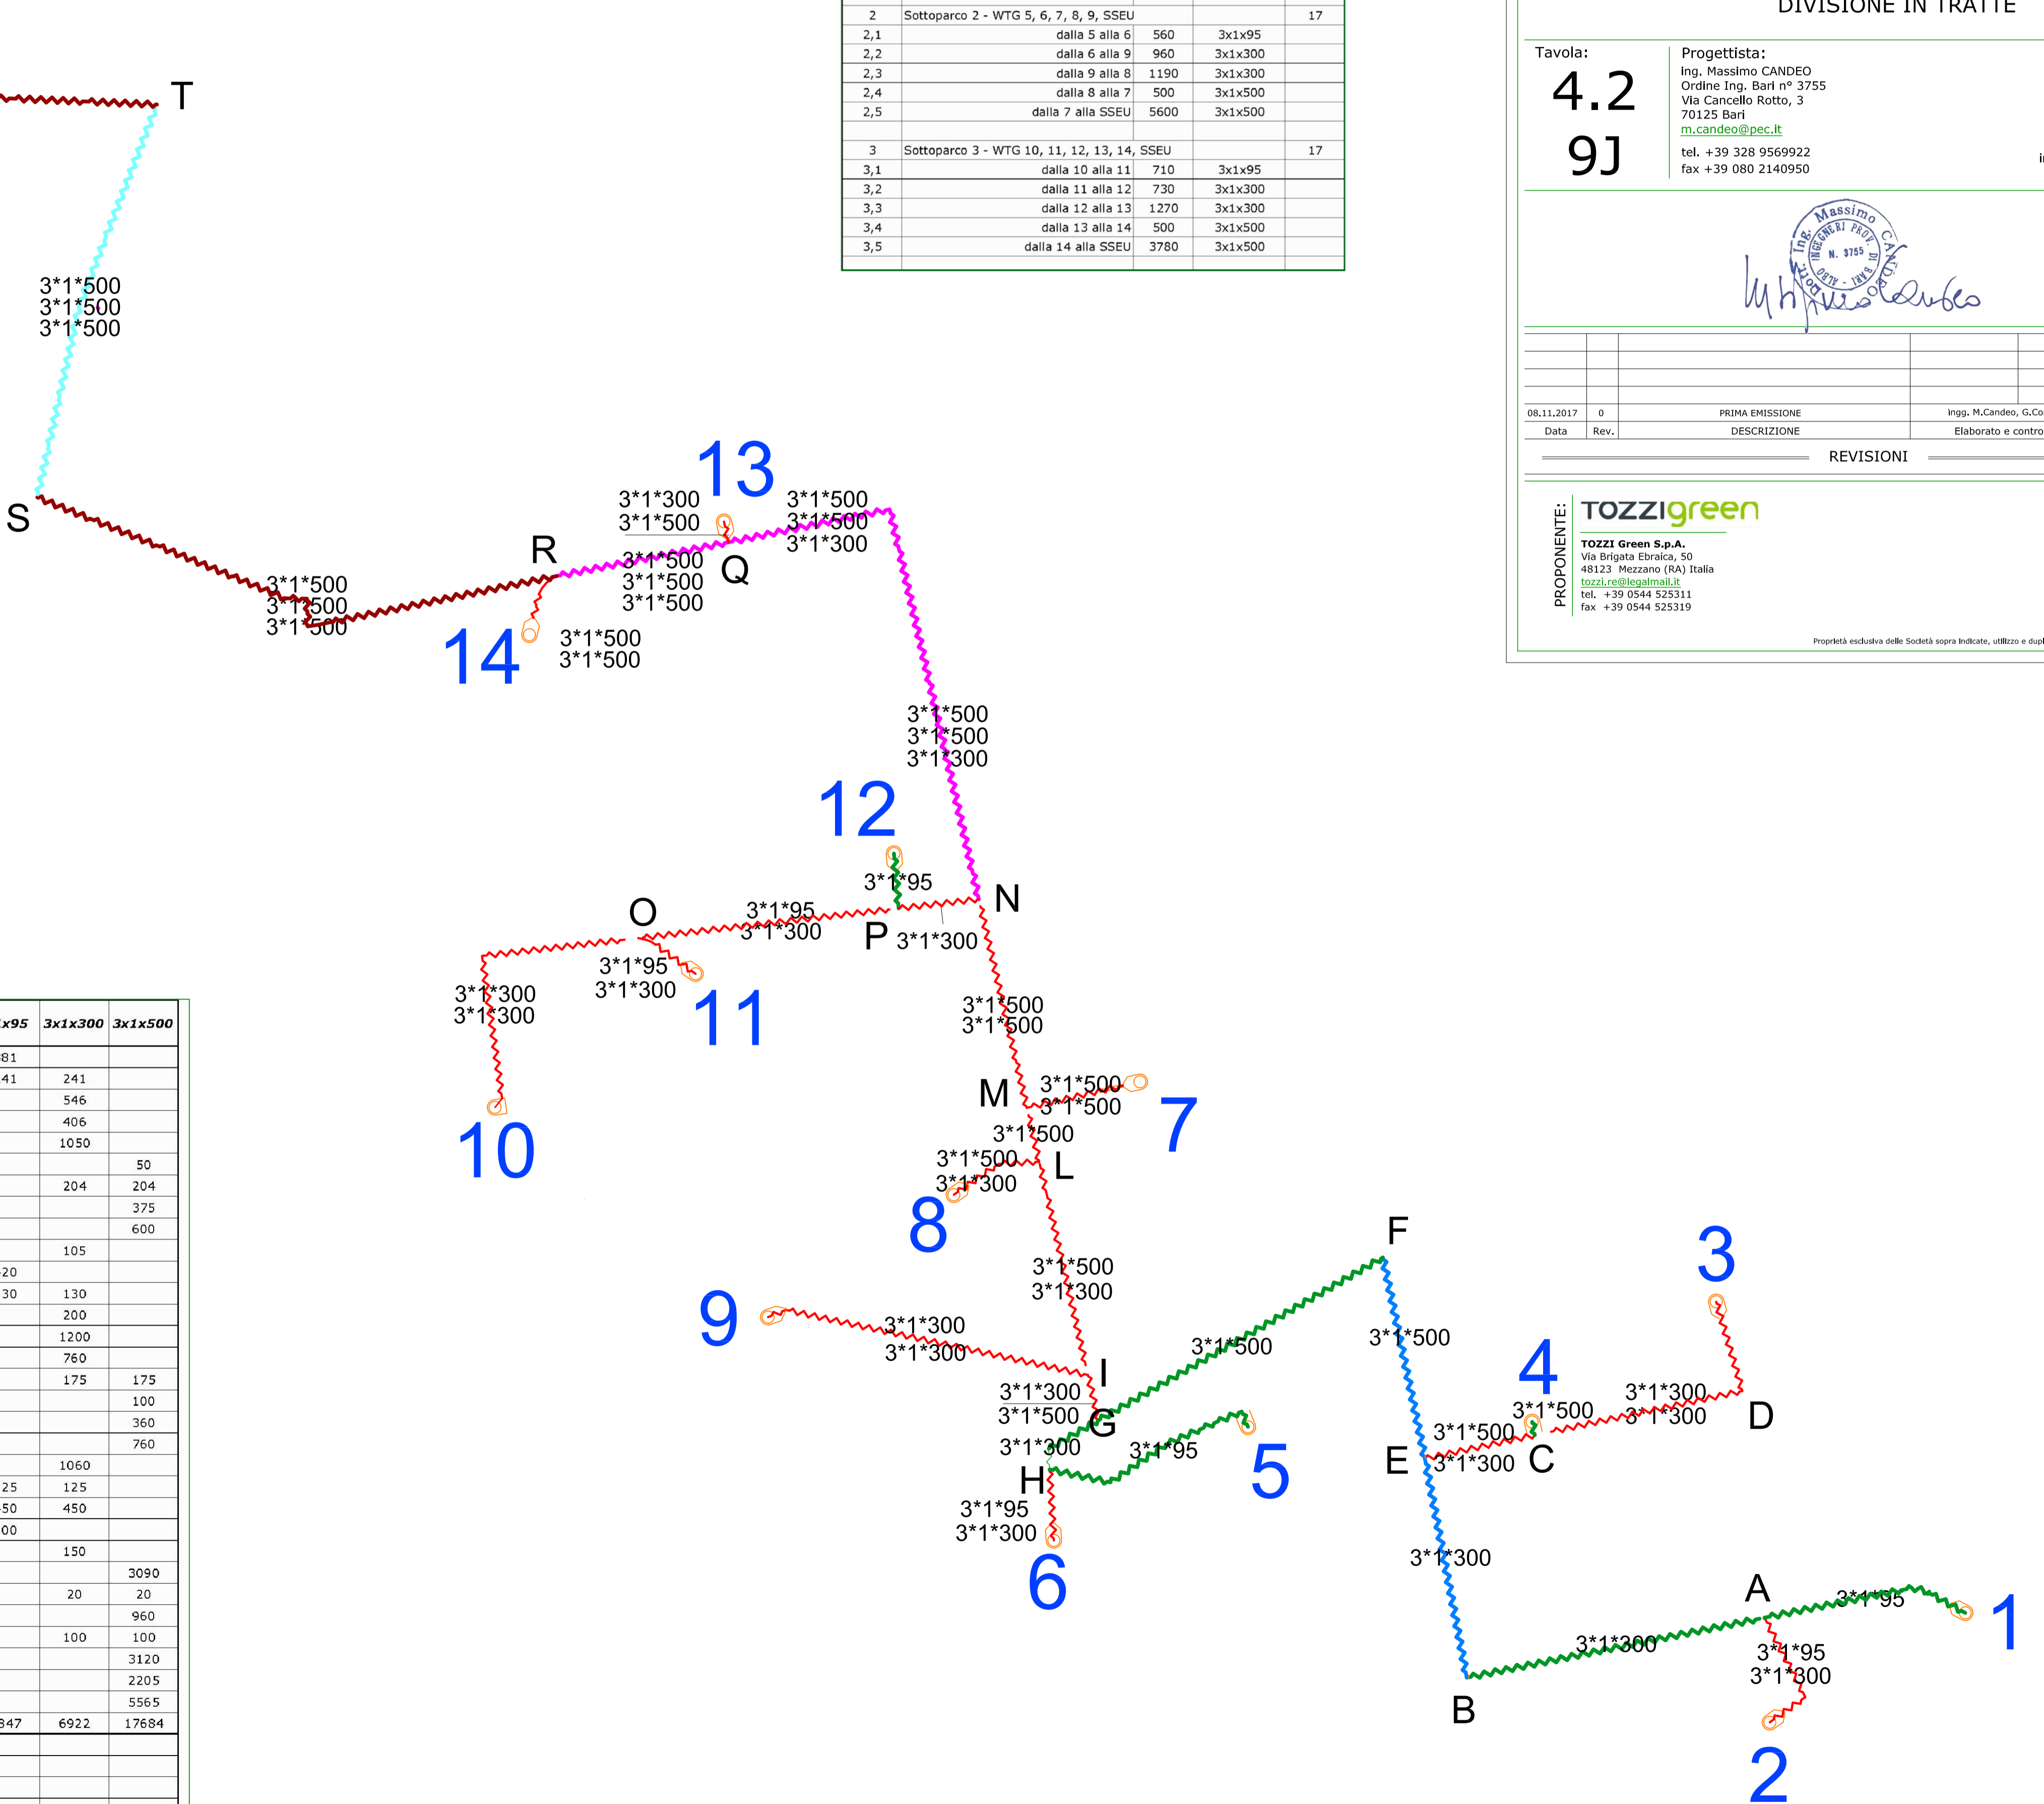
| 2 | Sottoparco 2 - WTG 5, 6, 7, 8, 9, SSEU | | | 17 |
|---|---|---|---|---|
| 2,1 | dalla 5 alla 6 | 560 | 3x1x95 | |
| 2,2 | dalla 6 alla 9 | 960 | 3x1x300 | |
| 2,3 | dalla 9 alla 8 | 1190 | 3x1x300 | |
| 2,4 | dalla 8 alla 7 | 500 | 3x1x500 | |
| 2,5 | dalla 7 alla SSEU | 5600 | 3x1x500 | |
| | | | | |
| 3 | Sottoparco 3 - WTG 10, 11, 12, 13, 14, SSEU | | | 17 |
| 3,1 | dalla 10 alla 11 | 710 | 3x1x95 | |
| 3,2 | dalla 11 alla 12 | 730 | 3x1x300 | |
| 3,3 | dalla 12 alla 13 | 1270 | 3x1x300 | |
| 3,4 | dalla 13 alla 14 | 500 | 3x1x500 | |
| 3,5 | dalla 14 alla SSEU | 3780 | 3x1x500 | |

DIVISIONE IN TRATTE

Tavola:
4.2
9J

Progettista:
Ing. Massimo CANDEO
Ordine Ing. Bari n° 3755
Via Cancello Rotto, 3
70125 Bari
m.candeo@pec.it
tel. +39 328 9569922
fax +39 080 2140950

Ing. Massimo CANDEO
INGEGNERI PROV. DI BARI
N. 3755
ALBO

| 08.11.2017 | 0 | PRIMA EMISSIONE | ingg. M.Candeo, G.Co |
|---|---|---|---|
| Data | Rev. | DESCRIZIONE | Elaborato e contro |

REVISIONI

PROPONENTE:
TOZZIgreen
TOZZI Green S.p.A.
Via Brigata Ebraica, 50
48123 Mezzano (RA) Italia
tozzi.re@legalmail.it
tel. +39 0544 525311
fax +39 0544 525319

Proprietà esclusiva delle Società sopra indicate, utilizzo e dupl

T
3*1*500
3*1*500
3*1*500
S
3*1*500
3*1*500
3*1*500
R
14
3*1*500
3*1*500
3*1*300
3*1*500
13
3*1*500
3*1*500
3*1*500
Q
3*1*500
3*1*500
3*1*300
3*1*500
3*1*500
3*1*300
12
3*1*95
N
O
3*1*95
3*1*300
P
3*1*300
3*1*95
3*1*300
11
3*1*300
3*1*300
10
3*1*500
3*1*500
M
3*1*500
3*1*500
7
3*1*500
3*1*500
3*1*300
L
8
3*1*500
3*1*300
F
3
9
3*1*300
3*1*300
I
3*1*500
3*1*500
4
3*1*300
3*1*500
G
3*1*300
3*1*95
3*1*500
3*1*300
3*1*300
D
3*1*500
E
3*1*300
C
H
5
3*1*95
3*1*300
6
3*1*300
A
3*1*95
1
3*1*300
3*1*95
3*1*300
B
2

| x95 | 3x1x300 | 3x1x500 |
|---|---|---|
| 81 | | |
| 41 | 241 | |
| | 546 | |
| | 406 | |
| | 1050 | |
| | | 50 |
| | 204 | 204 |
| | | 375 |
| | | 600 |
| | 105 | |
| 20 | | |
| 30 | 130 | |
| | 200 | |
| | 1200 | |
| | 760 | |
| | 175 | 175 |
| | | 100 |
| | | 360 |
| | | 760 |
| | 1060 | |
| 25 | 125 | |
| 50 | 450 | |
| 00 | | |
| | 150 | |
| | | 3090 |
| | 20 | 20 |
| | | 960 |
| | 100 | 100 |
| | | 3120 |
| | | 2205 |
| | | 5565 |
| 847 | 6922 | 17684 |